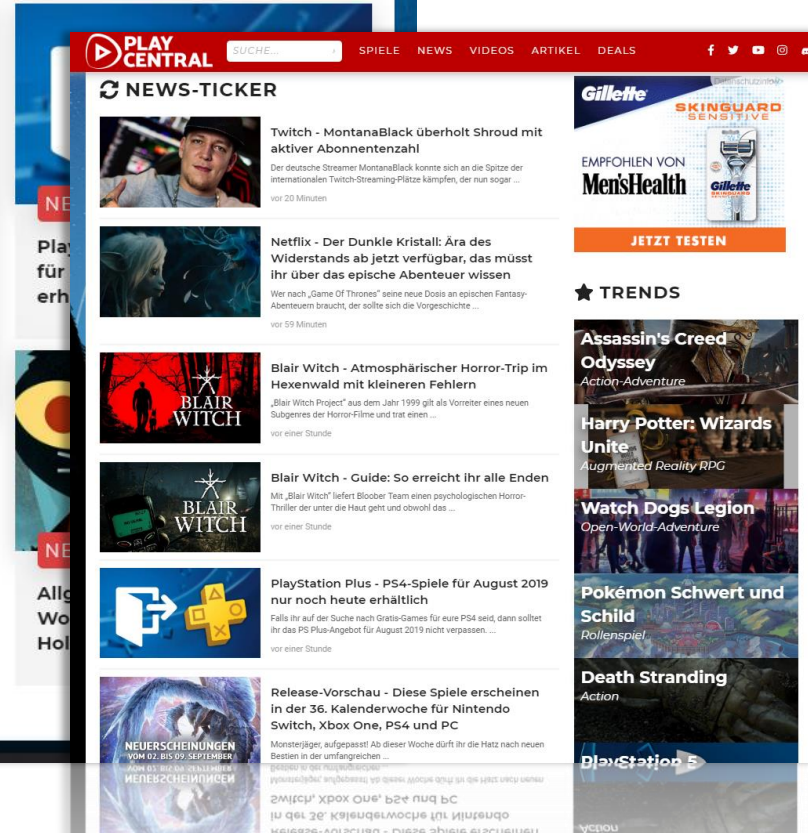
PLAY CENTRAL

SUCHE...

SPIELE NEWS VIDEOS ARTIKEL DEALS

NEWS-TICKER

Twitch - MontanaBlack überholt Shroud mit aktiver Abonnentenzahl

Der deutsche Streamer MontanaBlack konnte sich an die Spitze der internationalen Twitch-Streaming-Plätze kämpfen, der nun sogar ...

vor 20 Minuten

Netflix - Der Dunkle Kristall: Ära des Widerstands ab jetzt verfügbar, das müsst ihr über das epische Abenteuer wissen

Wer nach „Game Of Thrones" seine neue Dosis an epischen Fantasy-Abenteuern braucht, der sollte sich die Vorgeschichte ...

vor 59 Minuten

Blair Witch - Atmosphärischer Horror-Trip im Hexenwald mit kleineren Fehlern

BLAIR WITCH

„Blair Witch Project" aus dem Jahr 1999 gilt als Vorreiter eines neuen Subgenres der Horror-Filme und trat einen ...

vor einer Stunde

Blair Witch - Guide: So erreicht ihr alle Enden

BLAIR WITCH

Mit „Blair Witch" liefert Bloober Team einen psychologischen Horror-Thriller der unter die Haut geht und obwohl das ...

vor einer Stunde

PlayStation Plus - PS4-Spiele für August 2019 nur noch heute erhältlich

Falls ihr auf der Suche nach Gratis-Games für eure PS4 seid, dann solltet ihr das PS Plus-Angebot für August 2019 nicht verpassen. ...

vor einer Stunde

Release-Vorschau - Diese Spiele erscheinen in der 36. Kalenderwoche für Nintendo Switch, Xbox One, PS4 und PC

NEUERSCHEINUNGEN VOM 02. BIS 09. SEPTEMBER

Monsterjäger, aufgepasst! Ab dieser Woche dürft ihr die Hatz nach neuen Bestien in der umfangreichen ...

Gillette SKINGUARD SENSITIVE

EMPFOHLEN VON Men'sHealth

JETZT TESTEN

TRENDS

Assassin's Creed Odyssey
Action-Adventure

Harry Potter: Wizards Unite
Augmented Reality RPG

Watch Dogs Legion
Open-World-Adventure

Pokémon Schwert und Schild
Rollenspiel

Death Stranding
Action

PlayStation 5

NE
Play
für
erh

NE
Allg
Wo
Hol